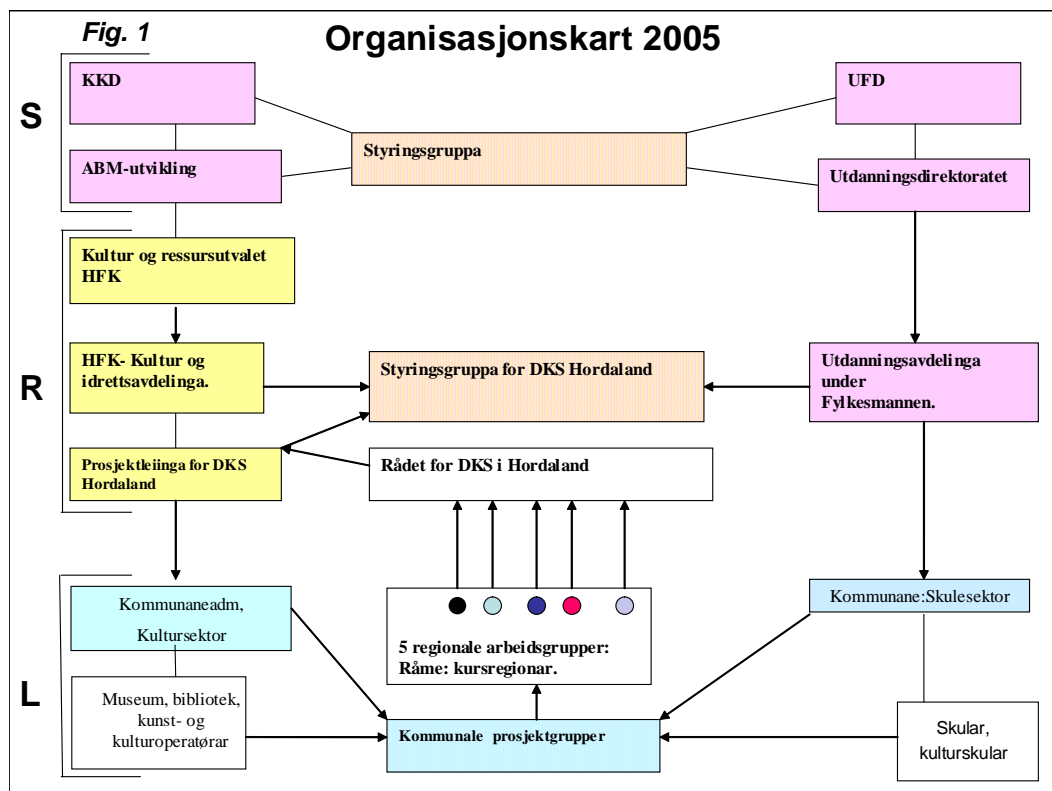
Fig. 1

Organisasjonskart 2005

S

KKD

UFD

Styringsgruppa

ABM-utvikling

Utdanningsdirektoratet

Kultur og ressursutvalet HFK

R

HFK- Kultur og idrettsavdelinga.

Styringsgruppa for DKS Hordaland

Utdanningsavdelinga under Fylkesmannen.

Prosjektleiinga for DKS Hordaland

Rådet for DKS i Hordaland

L

Kommunaneadm, Kultursektor

5 regionale arbeidsgrupper: Råme: kursregionar.

Kommunane:Skulesektor

Museum, bibliotek, kunst- og kulturoperatørar

Kommunale prosjektgrupper

Skular, kulturskular